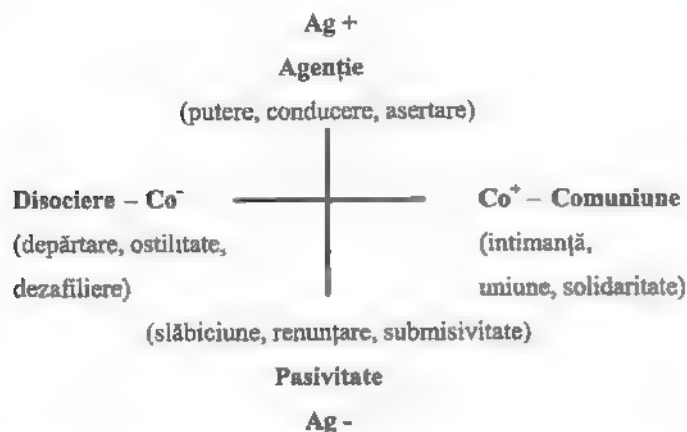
Ag +

Agenție

(putere, conducere, asertare)

Disociere – Co$^-$

(depărtare, ostilitate, dezafiliere)

Co$^+$ – Comuniune

(intimanță, uniune, solidaritate)

(slăbiciune, renunțare, submisivitate)

Pasivitate

Ag -